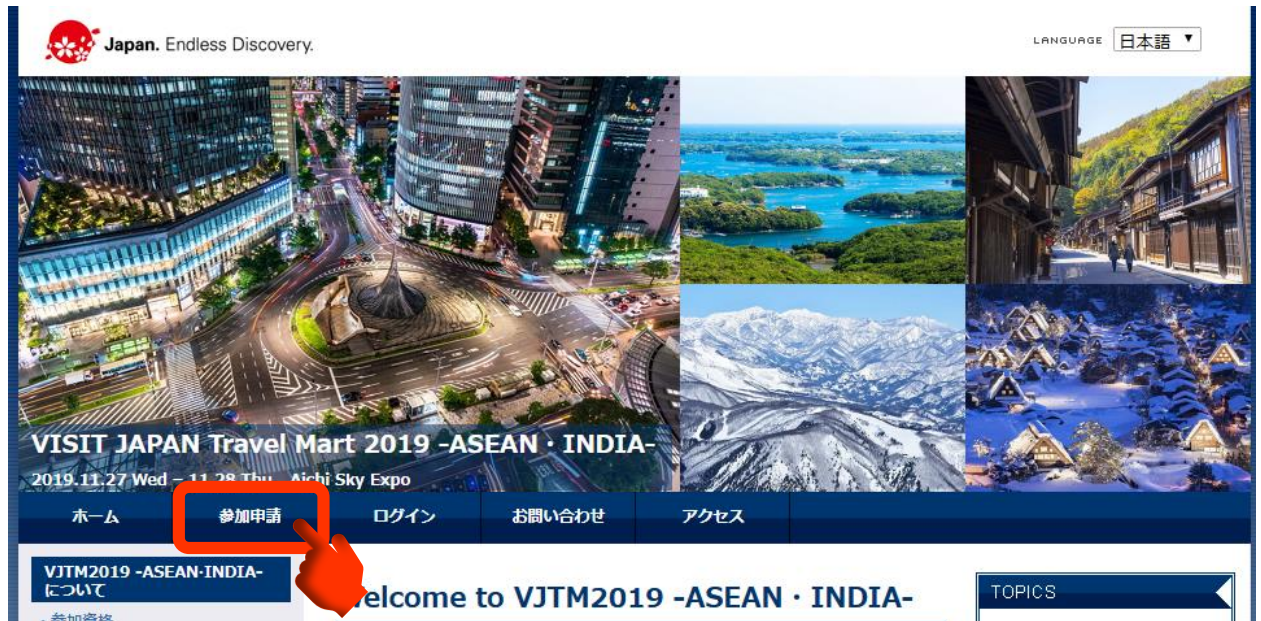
Japan. Endless Discovery.

LANGUAGE 日本語 ▼

VISIT JAPAN Travel Mart 2019 -ASEAN・INDIA-

2019.11.27 Wed – 11.28 Thu Aichi Sky Expo

ホーム
参加申請
ログイン
お問い合わせ
アクセス

VJTM2019 -ASEAN·INDIA-について

参加資格

Welcome to VJTM2019 -ASEAN・INDIA-

TOPICS